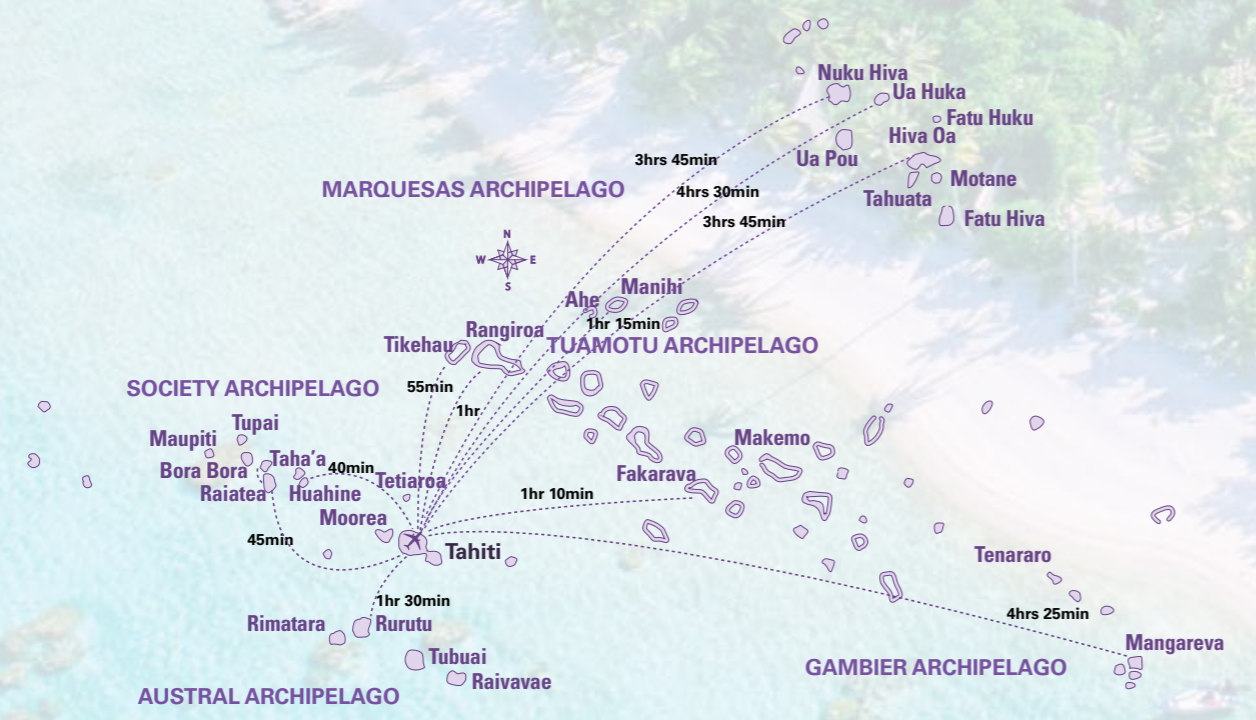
Nuku Hiva
Ua Huka
Fatu Huku
Hiva Oa
Ua Pou
Motane
Tahuata
Fatu Hiva
3hrs 45min
4hrs 30min
3hrs 45min
MARQUESAS ARCHIPELAGO
N
W
E
S
Ahe
Manihi
1hr 15min
Rangiroa
Tikehau
TUAMOTU ARCHIPELAGO
SOCIETY ARCHIPELAGO
55min
1hr
Tupai
Maupiti
Bora Bora
Taha'a
40min
Raiatea
Huahine
Tetiaroa
Moorea
Makemo
Fakarava
1hr 10min
45min
Tahiti
Tenararo
1hr 30min
Rimatara
Rurutu
4hrs 25min
Mangareva
Tubuai
Raivavae
GAMBIER ARCHIPELAGO
AUSTRAL ARCHIPELAGO